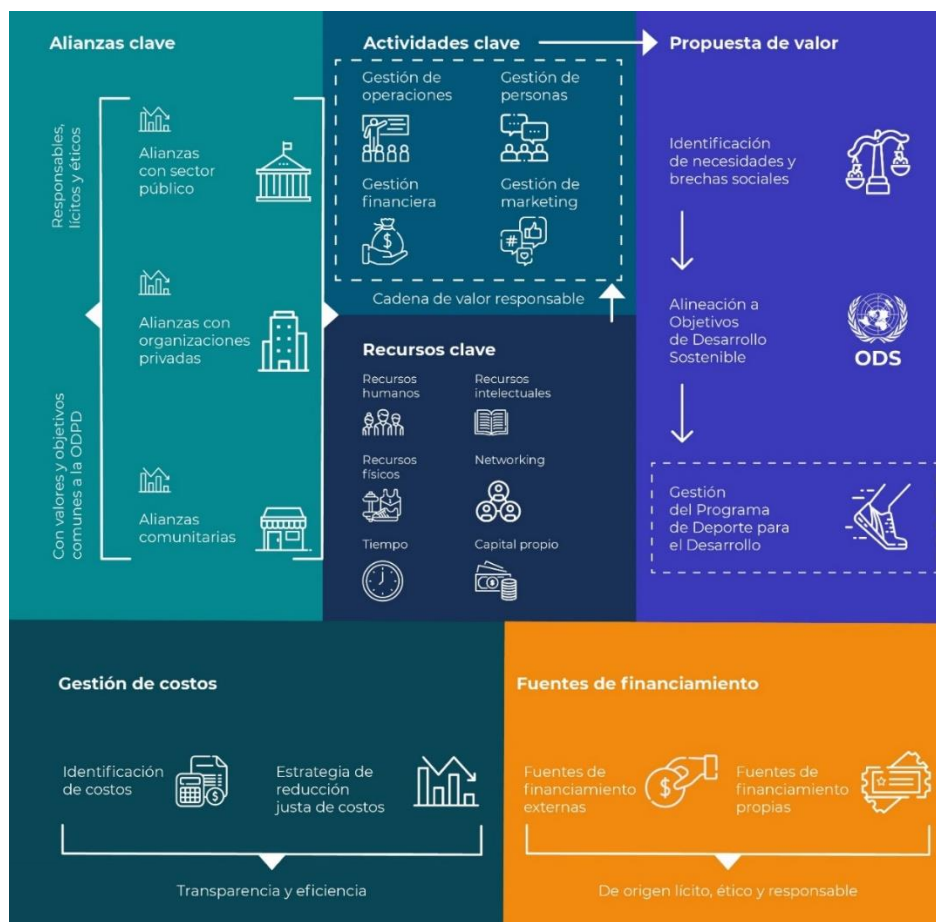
Alianzas clave

Responsables, lícitos y éticos

Alianzas con sector público

Alianzas con organizaciones privadas

Alianzas comunitarias

Con valores y objetivos comunes a la ODPD

Actividades clave

Gestión de operaciones

Gestión de personas

Gestión financiera

Gestión de marketing

Cadena de valor responsable

Recursos clave

Recursos humanos

Recursos intelectuales

Recursos físicos

Networking

Tiempo

Capital propio

Propuesta de valor

Identificación de necesidades y brechas sociales

Alineación a Objetivos de Desarrollo Sostenible

ODS

Gestión del Programa de Deporte para el Desarrollo

Gestión de costos

Identificación de costos

Estrategia de reducción justa de costos

Transparencia y eficiencia

Fuentes de financiamiento

Fuentes de financiamiento externas

Fuentes de financiamiento propias

De origen lícito, ético y responsable